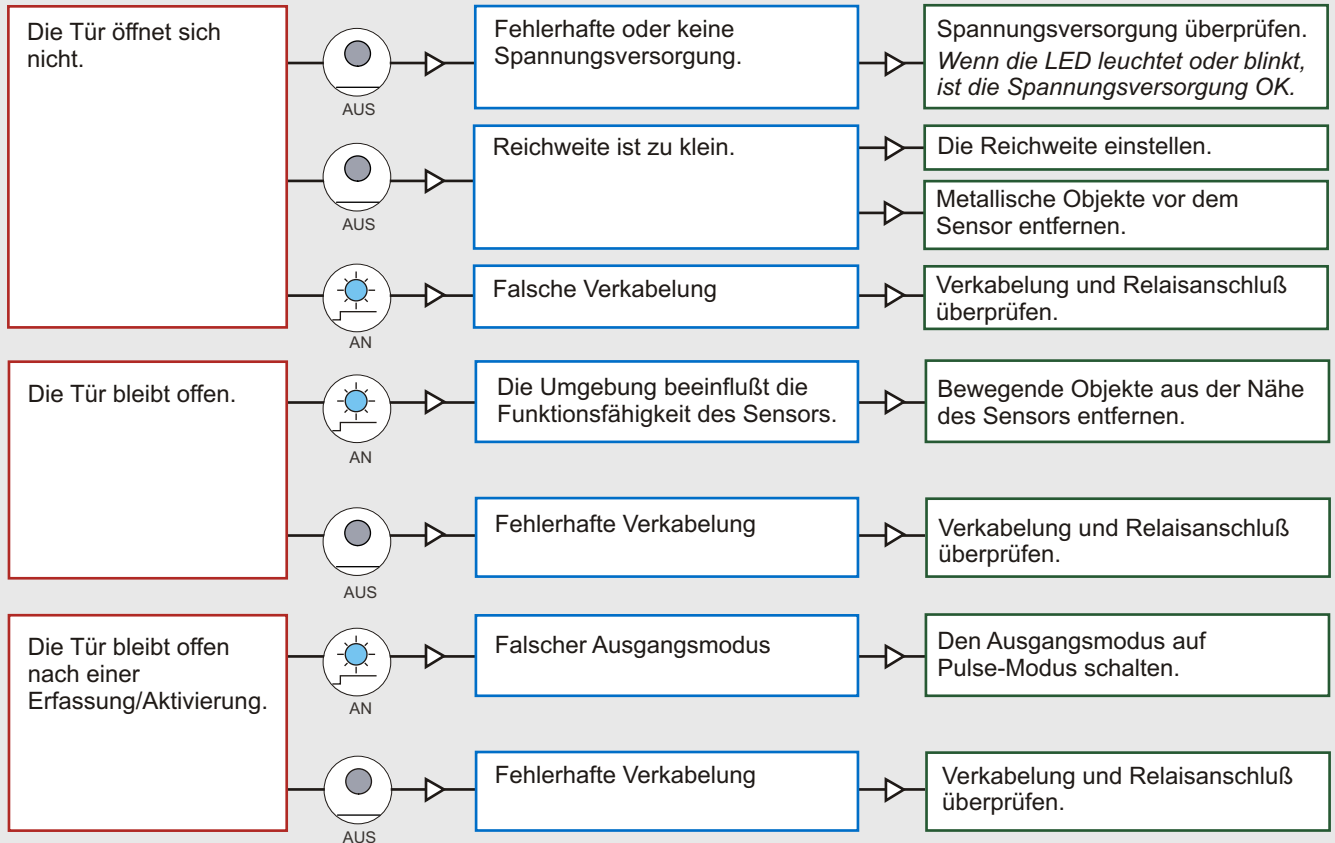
Die Tür öffnet sich nicht.

AUS

Fehlerhafte oder keine Spannungsversorgung.

Spannungsversorgung überprüfen. *Wenn die LED leuchtet oder blinkt, ist die Spannungsversorgung OK.*

AUS

Reichweite ist zu klein.

Die Reichweite einstellen.

Metallische Objekte vor dem Sensor entfernen.

AN

Falsche Verkabelung

Verkabelung und Relaisanschluß überprüfen.

Die Tür bleibt offen.

AN

Die Umgebung beeinflußt die Funktionsfähigkeit des Sensors.

Bewegende Objekte aus der Nähe des Sensors entfernen.

AUS

Fehlerhafte Verkabelung

Verkabelung und Relaisanschluß überprüfen.

Die Tür bleibt offen nach einer Erfassung/Aktivierung.

AN

Falscher Ausgangsmodus

Den Ausgangsmodus auf Pulse-Modus schalten.

AUS

Fehlerhafte Verkabelung

Verkabelung und Relaisanschluß überprüfen.